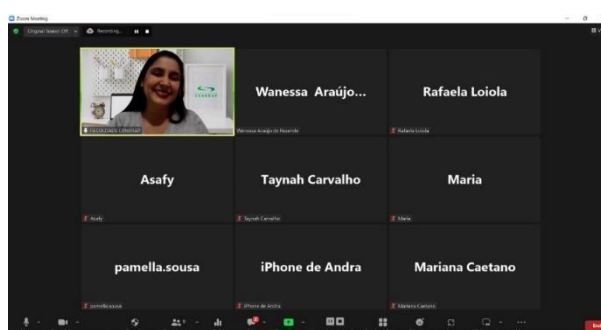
Zoom Meeting

Original Sound: Off

Recording...

FACULDADE CESUSAP

Wanessa Araújo...

Wanessa Araújo de Rezende

Rafaela Loiola

Rafaela Loiola

Asafy

Asafy

Taynah Carvalho

Taynah Carvalho

Maria

Maria

pamella.sousa

pamella.sousa

iPhone de Andra

iPhone de Andra

Mariana Caetano

Mariana Caetano